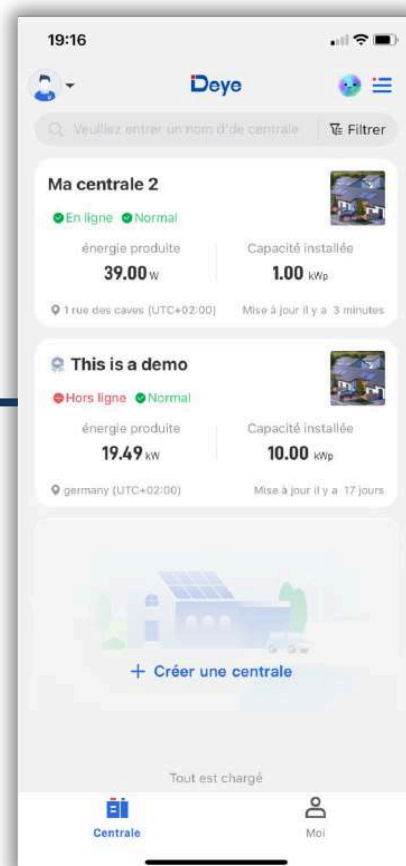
19:16

Deye

Veuillez entrer un nom d'de centrale
Filtrer

Ma centrale 2
En ligne Normal
énergie produite
39.00 W
Capacité installée
1.00 kWp
1 rue des caves (UTC+02:00)
Mise à jour il y a 3 minutes

This is a demo
Hors ligne Normal
énergie produite
19.49 kW
Capacité installée
10.00 kWp
germany (UTC+02:00)
Mise à jour il y a 17 jours

+ Créer une centrale

Tout est chargé

Centrale
Moi